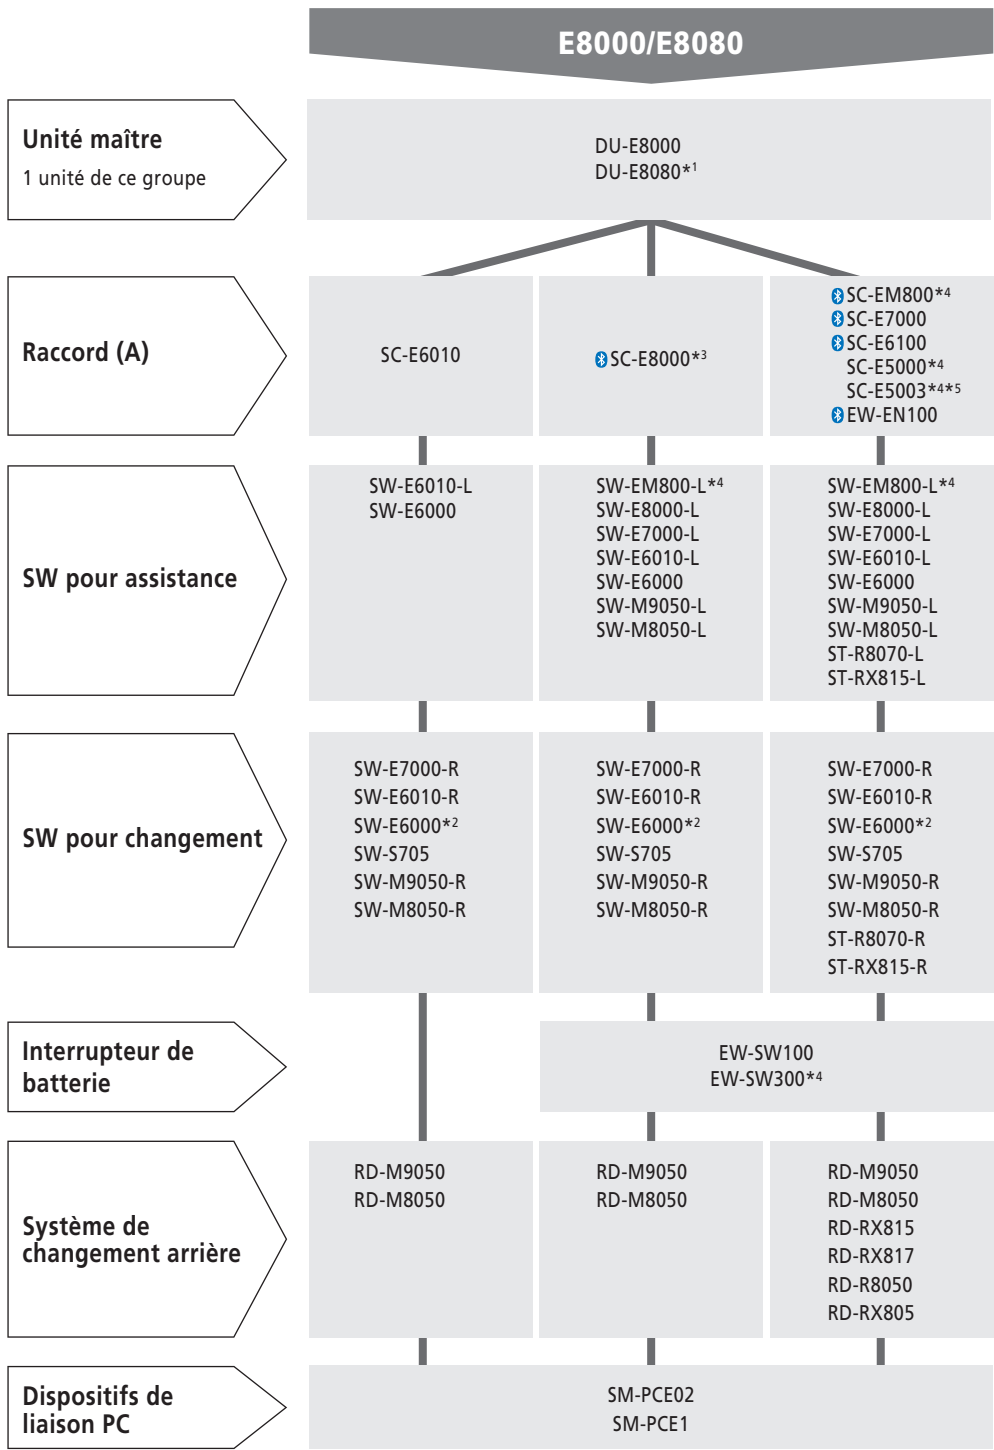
E8000/E8080

Unité maître
1 unité de ce groupe

DU-E8000
DU-E8080*$^1$

Raccord (A)

SC-E6010

SC-E8000*$^3$

SC-EM800*$^4$
SC-E7000
SC-E6100
SC-E5000*$^4$
SC-E5003*$^4$*$^5$
EW-EN100

SW pour assistance

SW-E6010-L
SW-E6000

SW-EM800-L*$^4$
SW-E8000-L
SW-E7000-L
SW-E6010-L
SW-E6000
SW-M9050-L
SW-M8050-L

SW-EM800-L*$^4$
SW-E8000-L
SW-E7000-L
SW-E6010-L
SW-E6000
SW-M9050-L
SW-M8050-L
ST-R8070-L
ST-RX815-L

SW pour changement

SW-E7000-R
SW-E6010-R
SW-E6000*$^2$
SW-S705
SW-M9050-R
SW-M8050-R

SW-E7000-R
SW-E6010-R
SW-E6000*$^2$
SW-S705
SW-M9050-R
SW-M8050-R

SW-E7000-R
SW-E6010-R
SW-E6000*$^2$
SW-S705
SW-M9050-R
SW-M8050-R
ST-R8070-R
ST-RX815-R

Interrupteur de batterie

EW-SW100
EW-SW300*$^4$

Système de changement arrière

RD-M9050
RD-M8050

RD-M9050
RD-M8050

RD-M9050
RD-M8050
RD-RX815
RD-RX817
RD-R8050
RD-RX805

Dispositifs de liaison PC

SM-PCE02
SM-PCE1